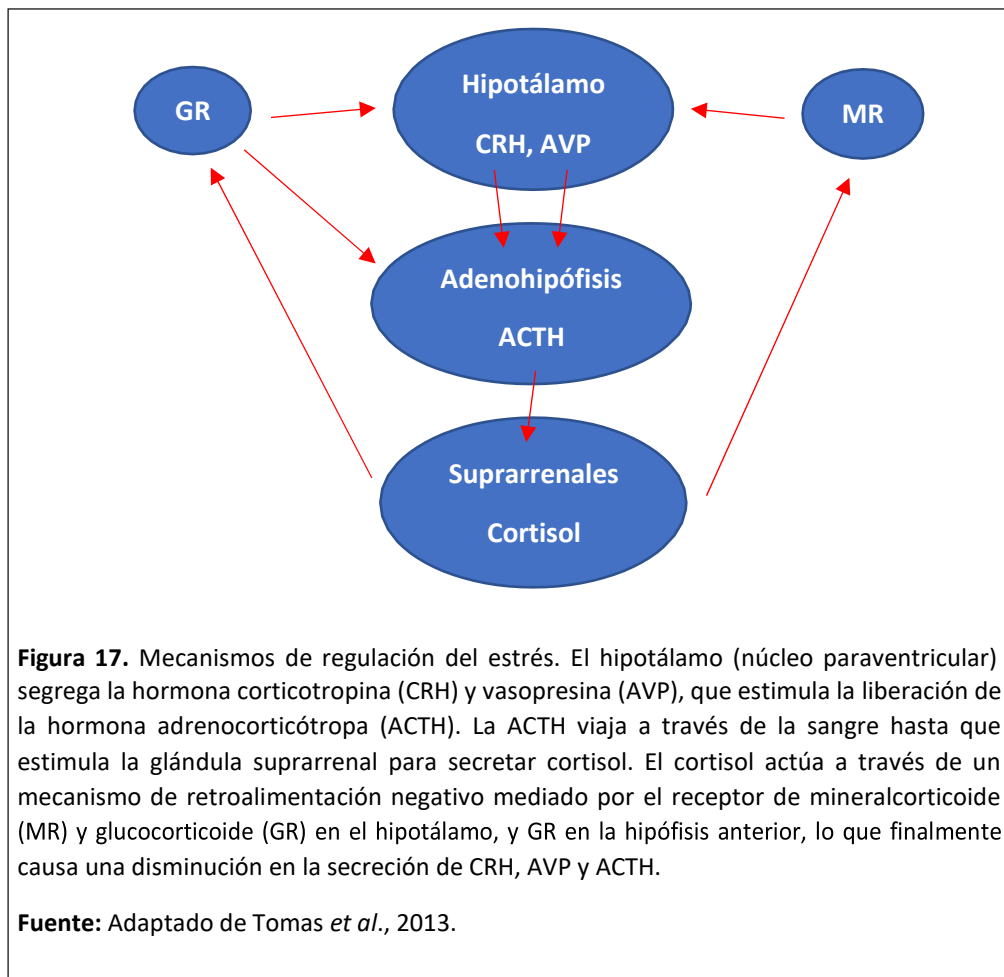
GR

Hipotálamo

CRH, AVP

MR

Adenohipófisis

ACTH

Suprarrenales

Cortisol

**Figura 17.** Mecanismos de regulación del estrés. El hipotálamo (núcleo paraventricular) segrega la hormona corticotropina (CRH) y vasopresina (AVP), que estimula la liberación de la hormona adrenocorticótropa (ACTH). La ACTH viaja a través de la sangre hasta que estimula la glándula suprarrenal para secretar cortisol. El cortisol actúa a través de un mecanismo de retroalimentación negativo mediado por el receptor de mineralcorticoide (MR) y glucocorticoide (GR) en el hipotálamo, y GR en la hipófisis anterior, lo que finalmente causa una disminución en la secreción de CRH, AVP y ACTH.

**Fuente:** Adaptado de Tomas *et al*., 2013.